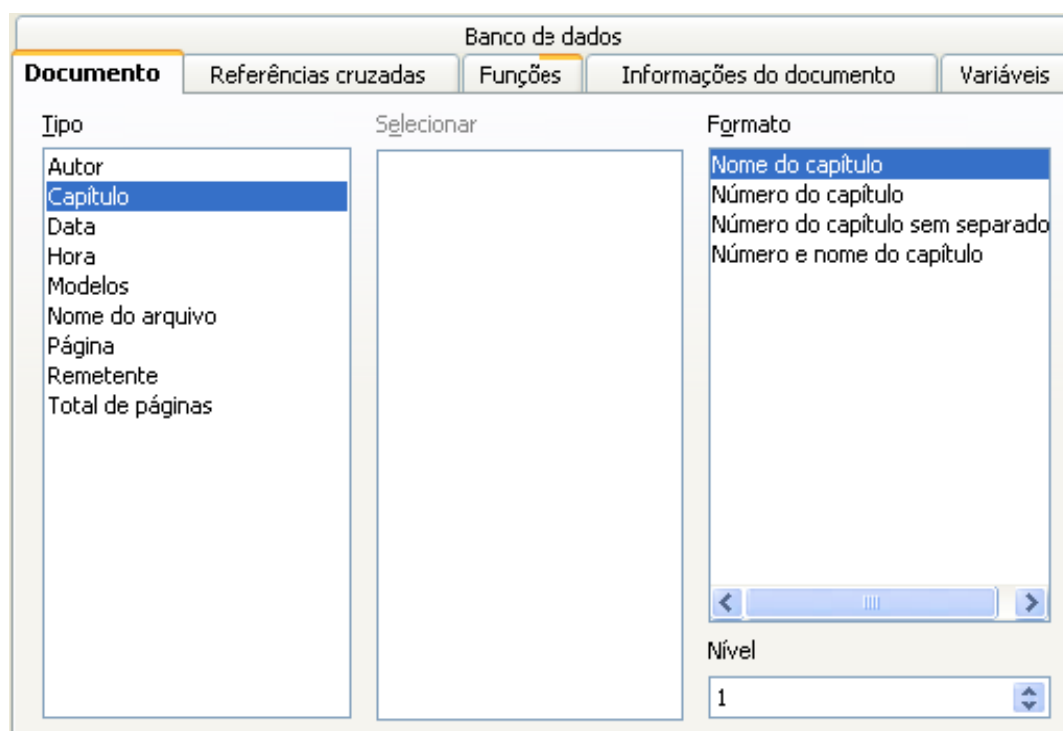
Banco de dados

Documento

Referências cruzadas

Funções

Informações do documento

Variáveis

Tipo

Autor
Capítulo
Data
Hora
Modelos
Nome do arquivo
Página
Remetente
Total de páginas

Selecionar

Formato

Nome do capítulo
Número do capítulo
Número do capítulo sem separado
Número e nome do capítulo

Nível

1